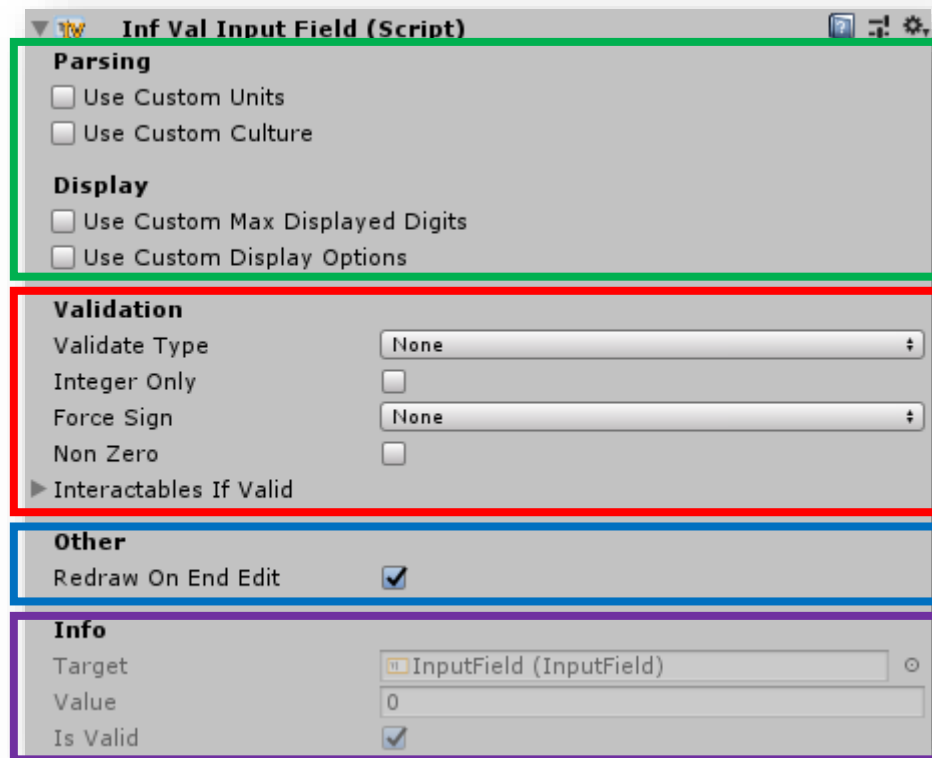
Inf Val Input Field (Script)

Parsing
Use Custom Units
Use Custom Culture

Display
Use Custom Max Displayed Digits
Use Custom Display Options

Validation
Validate Type None
Integer Only
Force Sign None
Non Zero
Interactables If Valid

Other
Redraw On End Edit

Info
Target InputField (InputField)
Value 0
Is Valid